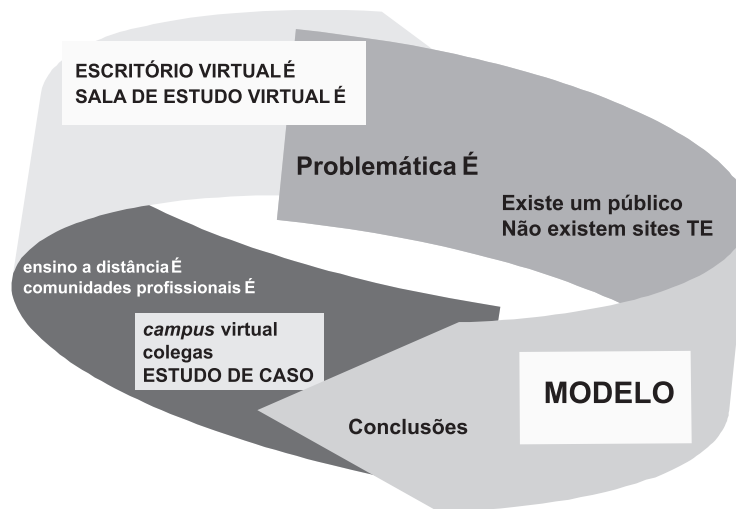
ESCRITÓRIO VIRTUAL É
SALA DE ESTUDO VIRTUAL É

Problemática É

Existe um público
Não existem sites TE

ensino a distância É
comunidades profissionais É

campus virtual
colegas
ESTUDO DE CASO

MODELO

Conclusões